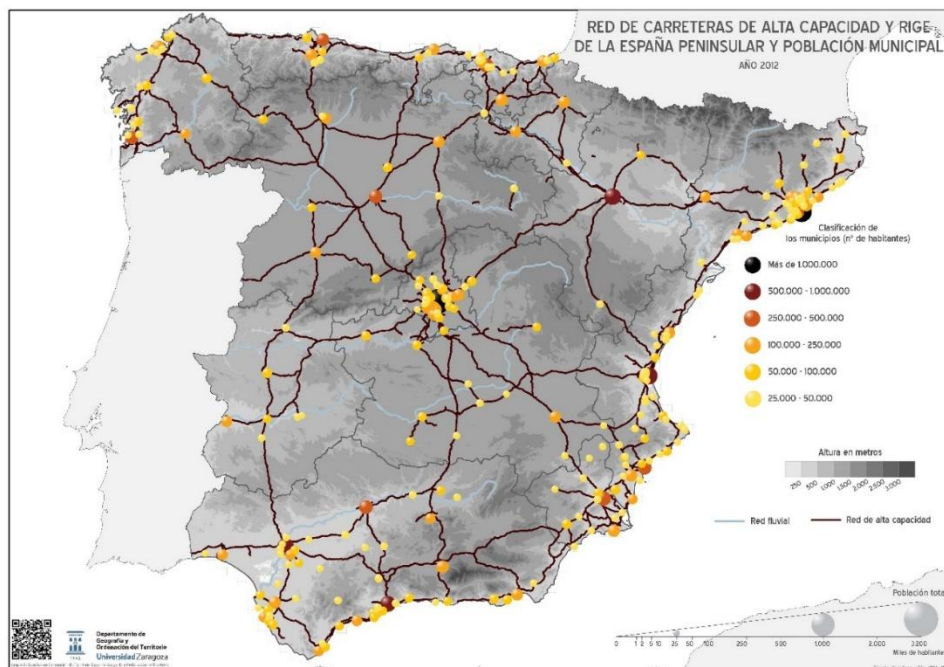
RED DE CARRETERAS DE ALTA CAPACIDAD Y RIGE
DE LA ESPAÑA PENINSULAR Y POBLACIÓN MUNICIPAL
AÑO 2012

Clasificación de los municipios (nº de habitantes)
Más de 1.000.000
500.000 - 1.000.000
250.000 - 500.000
100.000 - 250.000
50.000 - 100.000
25.000 - 50.000

Altura en metros
250 500 1.000 1.500 2.000 2.500 3.000

Red fluvial
Red de alta capacidad

Población total
0 1 5 10 25 50 100 250 500 1.000 2.000 3.200
Miles de habitantes

Departamento de Geografía y Ordenación del Territorio
Universidad Zaragoza
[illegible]